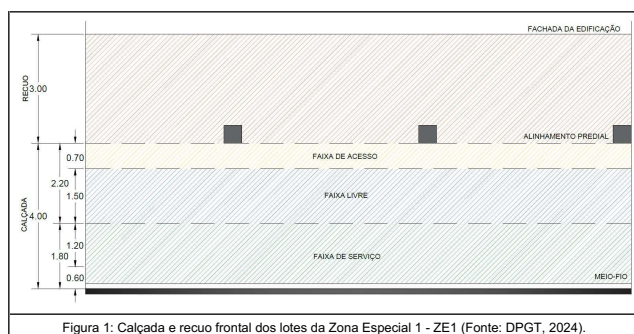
FACHADA DA EDIFICAÇÃO

RECUO

3.00

ALINHAMENTO PREDIAL

0.70

FAIXA DE ACESSO

2.20

1.50

FAIXA LIVRE

CALÇADA

4.00

1.20

1.80

FAIXA DE SERVIÇO

0.60

MEIO-FIO

Figura 1: Calçada e recuo frontal dos lotes da Zona Especial 1 - ZE1 (Fonte: DPGT, 2024).